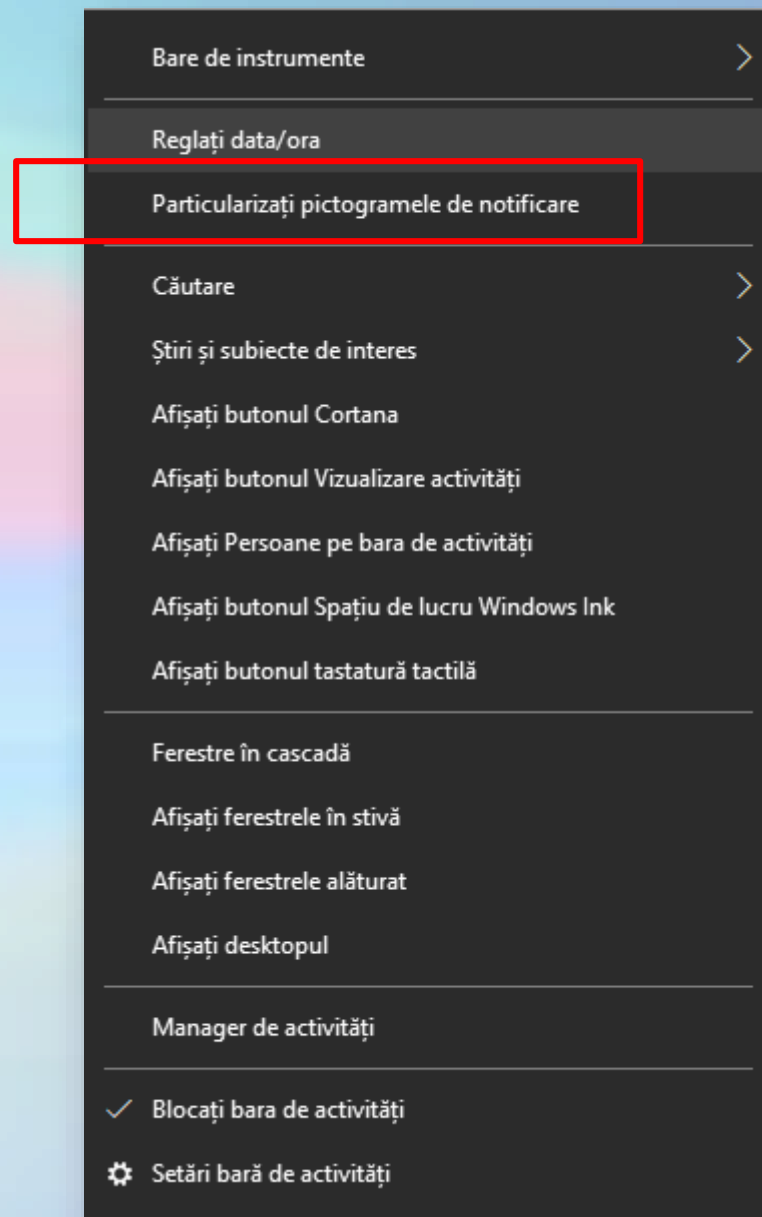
Bare de instrumente

Reglați data/ora

Particularizați pictogramele de notificare

Căutare

Știri și subiecte de interes

Afișați butonul Cortana

Afișați butonul Vizualizare activități

Afișați Persoane pe bara de activități

Afișați butonul Spațiu de lucru Windows Ink

Afișați butonul tastatură tactilă

Ferestre în cascadă

Afișați ferestrele în stivă

Afișați ferestrele alăturat

Afișați desktopul

Manager de activități

Blocați bara de activități

Setări bară de activități